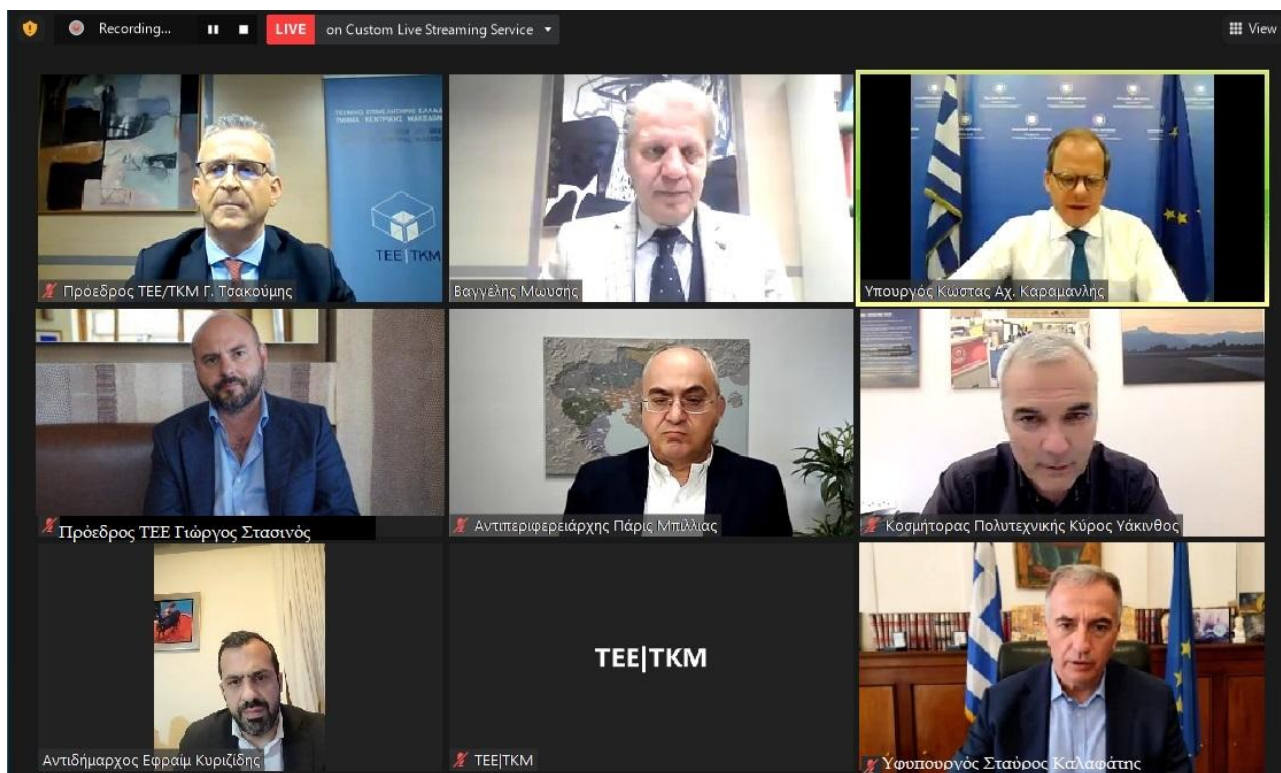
Recording...
LIVE
on Custom Live Streaming Service
View

ΤΕΧΝΙΚΟ ΕΠΙΜΕΛΗΤΗΡΙΟ ΕΛΛΑΔ
ΤΜΗΜΑ ΚΕΝΤΡΙΚΗΣ ΜΑΚΕΔΟΝ
ΤΕΕ|ΤΚΜ
Πρόεδρος ΤΕΕ/ΤΚΜ Γ. Τσακούμης

Βαγγέλης Μωυσής

Υπουργός Κώστας Αχ. Καραμανλής

Πρόεδρος ΤΕΕ Γιώργος Στασινός

Αντιπεριφερειάρχης Πάρις Μπίλλιας

Κοσμήτορας Πολυτεχνικής Κύρος Υάκινθος

Αντιδήμαρχος Εφραίμ Κυριζίδης

ΤΕΕ|ΤΚΜ
ΤΕΕ|ΤΚΜ

Υφυπουργός Σταύρος Καλαφάτης